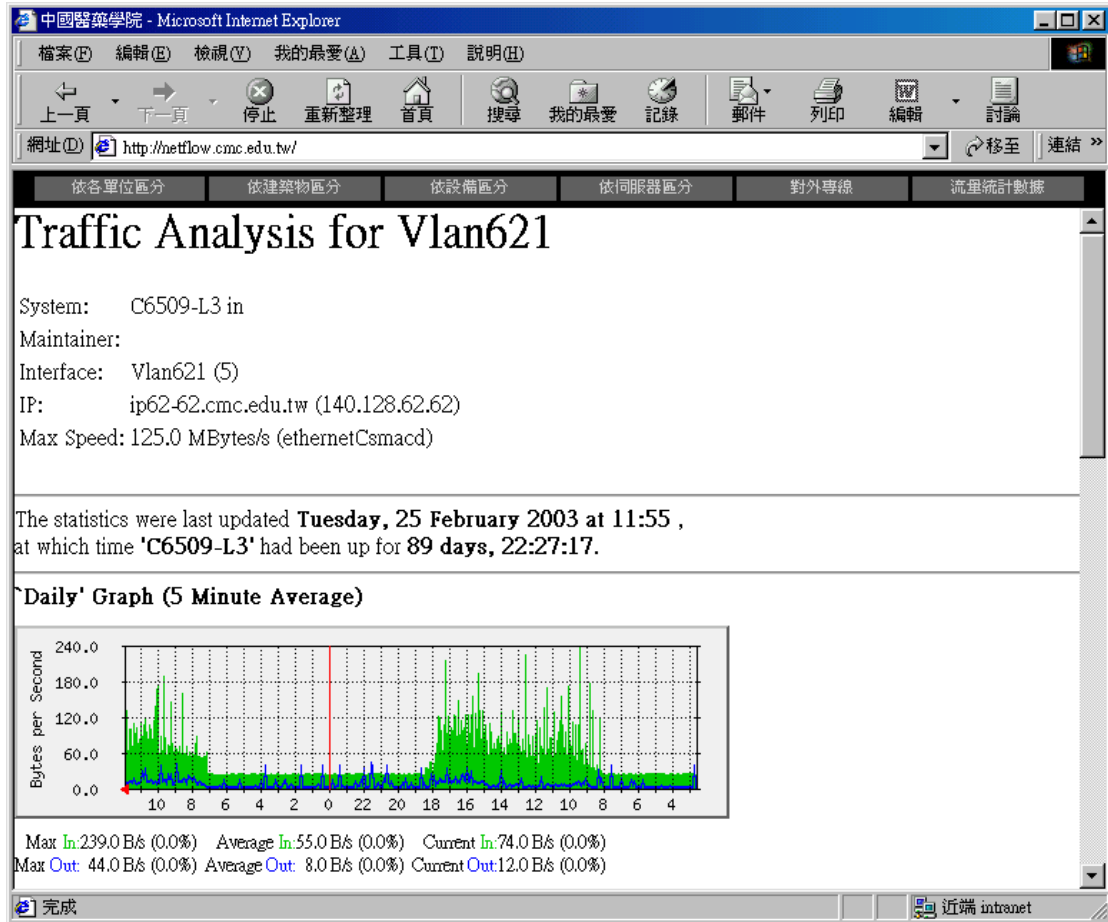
中國醫藥學院 - Microsoft Internet Explorer

檔案(F) 編輯(E) 檢視(V) 我的最愛(A) 工具(T) 說明(H)

上一頁 下一頁 停止 重新整理 首頁 搜尋 我的最愛 記錄 郵件 列印 編輯 討論

網址(D) http://netflow.cmc.edu.tw/ 移至 連結 »

依各單位區分 依建築物區分 依設備區分 依伺服器區分 對外專線 流量統計數據

Traffic Analysis for Vlan621

System: C6509-L3 in
Maintainer:
Interface: Vlan621 (5)
IP: ip62-62.cmc.edu.tw (140.128.62.62)
Max Speed: 125.0 MBytes/s (ethernetCsmacd)

The statistics were last updated **Tuesday, 25 February 2003 at 11:55** , at which time **'C6509-L3'** had been up for **89 days, 22:27:17**.

**`Daily' Graph (5 Minute Average)**

240.0
180.0
120.0
60.0
0.0
Bytes per Second
10 8 6 4 2 0 22 20 18 16 14 12 10 8 6 4

Max In:239.0 B/s (0.0%) Average In:55.0 B/s (0.0%) Current In:74.0 B/s (0.0%)
Max Out: 44.0 B/s (0.0%) Average Out: 8.0 B/s (0.0%) Current Out:12.0 B/s (0.0%)

完成 近端 intranet